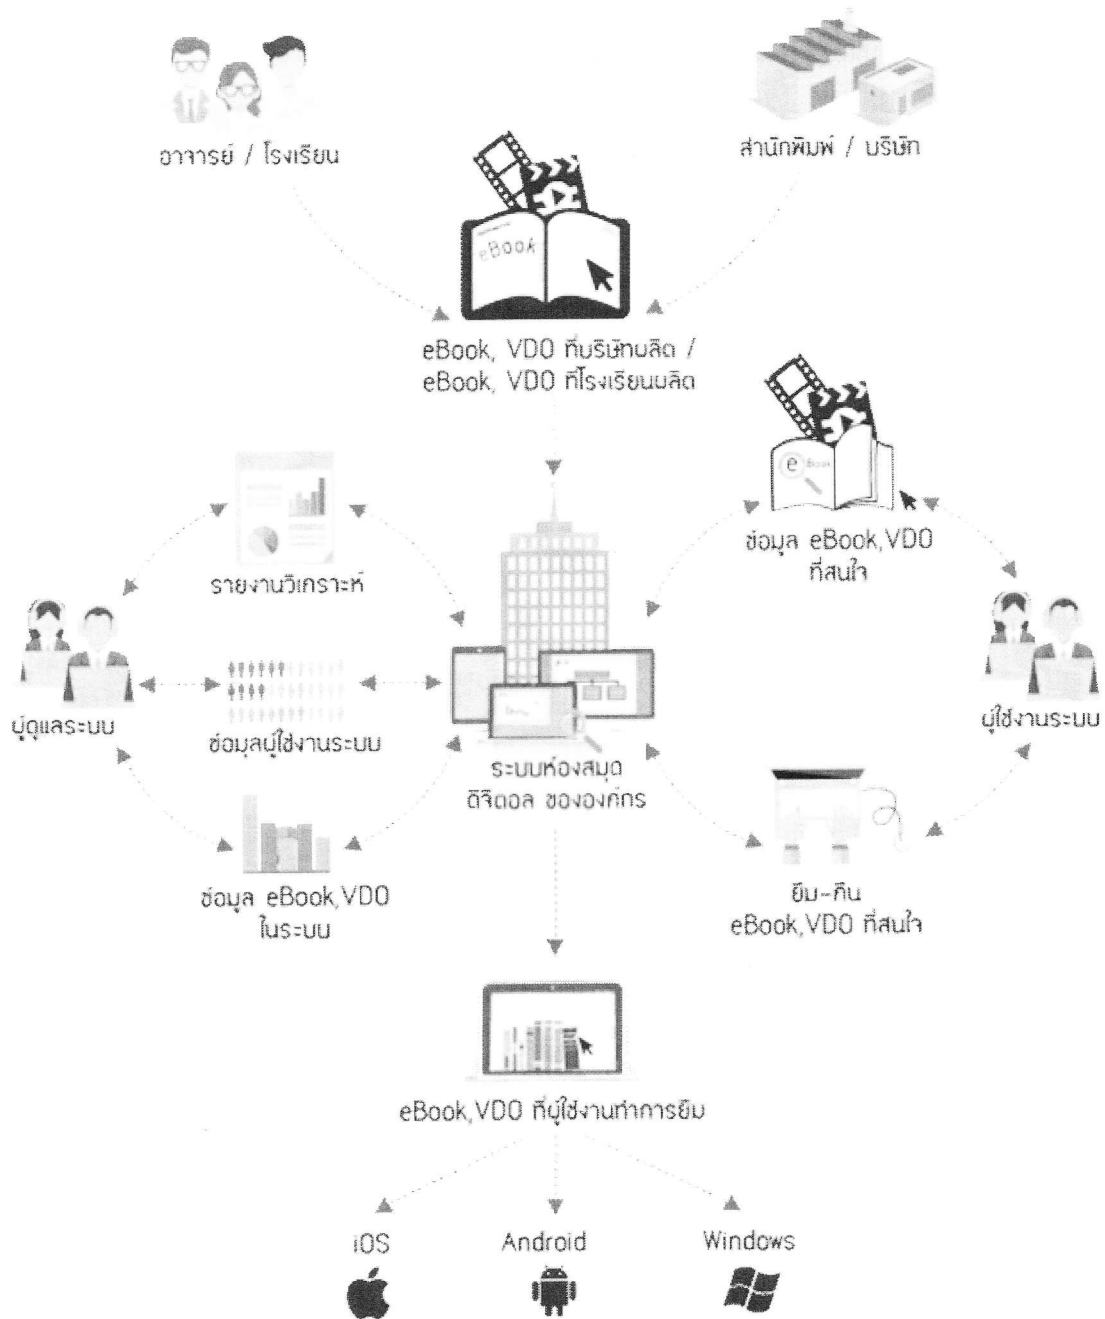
อาจารย์ / โรงเรียน

สำนักพิมพ์ / บริษัท

eBook

eBook, VDO ที่บริษัทผลิต / eBook, VDO ที่โรงเรียนผลิต

รายงานวิเคราะห์

ข้อมูล eBook,VDO ที่สนใจ

ผู้ดูแลระบบ

ข้อมูลผู้ใช้งานระบบ

ระบบห้องสมุด ดิจิตอล ขององค์กร

ผู้ใช้งานระบบ

ข้อมูล eBook,VDO ในระบบ

ยืม-คืน eBook,VDO ที่สนใจ

eBook,VDO ที่ผู้ใช้งานทำการยืม

iOS

Android

Windows